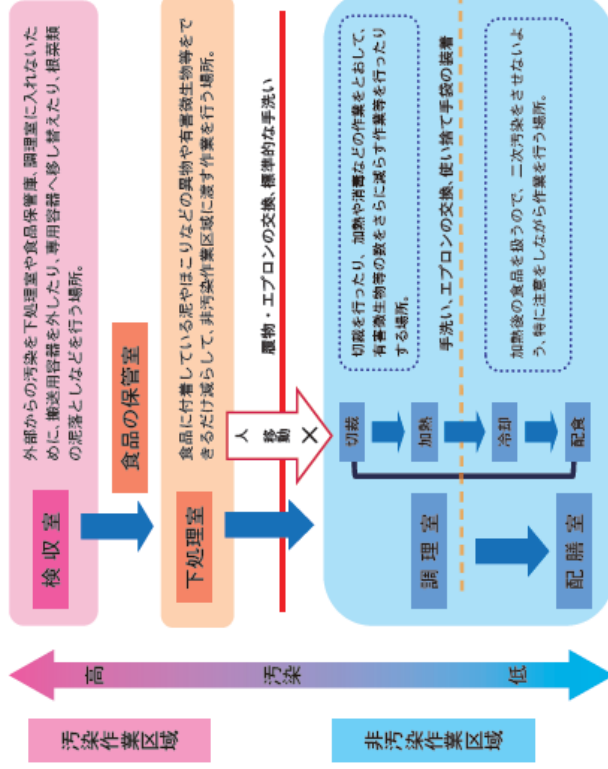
外部からの汚染を下処理室や食品保管庫、調理室に入れないために、搬送用容器を外したり、専用容器へ移し替えたり、根菜類の泥落としなどを行う場所。

検収室

食品の保管室

食品に付着している泥やほこりなどの異物や有害微生物等をできるだけ減らして、非汚染作業区域に渡す作業を行う場所。

下処理室

人移動 ×

履物・エプロンの交換、標準的な手洗い

切裁を行ったり、加熱や消毒などの作業をとおして、有害微生物等の数をさらに減らす作業等を行ったりする場所。

手洗い、エプロンの交換、使い捨て手袋の着用

加熱後の食品を扱うので、二次汚染をさせないよう、特に注意をしながら作業を行う場所。

切裁

加熱

冷却

配食

調理室

配膳室

高

汚染

低

汚染作業区域

非汚染作業区域